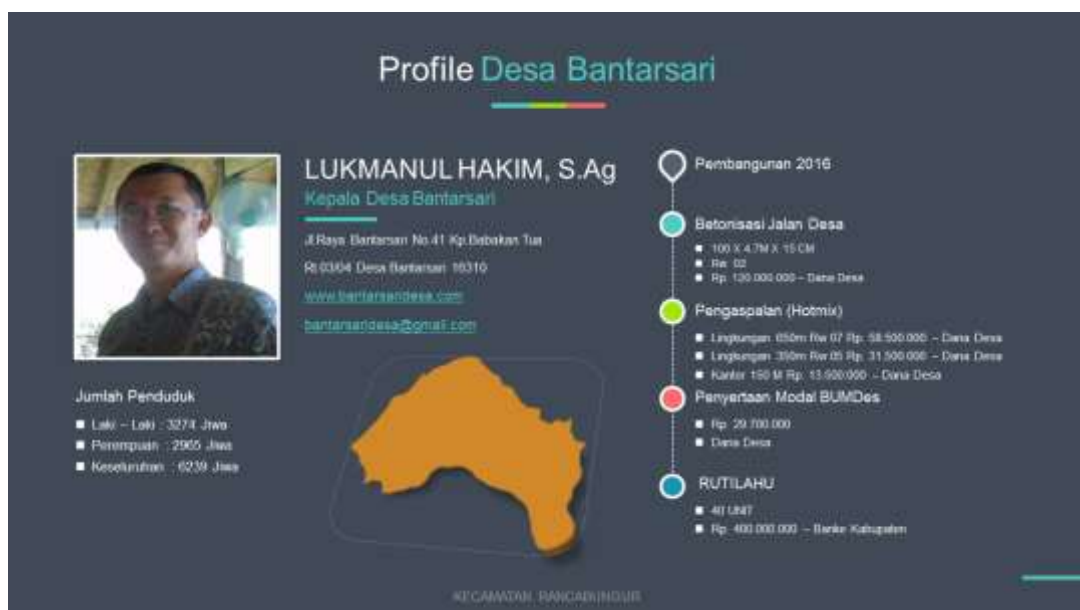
Profile Desa Bantarsari

LUKMANUL HAKIM, S.Ag

Kepala Desa Bantarsari

Jl.Raya Bantarsari No.41 Kp.Babakan Tua

Rt.03/04 Desa Bantarsari 16310

www.bantarsaridesa.com

bantarsaridesa@gmail.com

Jumlah Penduduk

- Laki – Laki : 3274 Jiwa
- Perempuan : 2965 Jiwa
- Keseluruhan : 6239 Jiwa

Pembangunan 2016

Betonisasi Jalan Desa

- 100 X 4.7M X 15 CM
- Rw. 02
- Rp. 120.000.000 – Dana Desa

Pengaspalan (Hotmix)

- Lingkungan 650m Rw 07 Rp. 58.500.000 – Dana Desa
- Lingkungan 350m Rw 05 Rp. 31.500.000 – Dana Desa
- Kantor 150 M Rp. 13.500.000 – Dana Desa

Penyertaan Modal BUMDes

- Rp. 29.700.000
- Dana Desa

RUTILAHU

- 40 UNIT
- Rp. 400.000.000 – Banke Kabupaten

KECAMATAN RANCABUNGUR